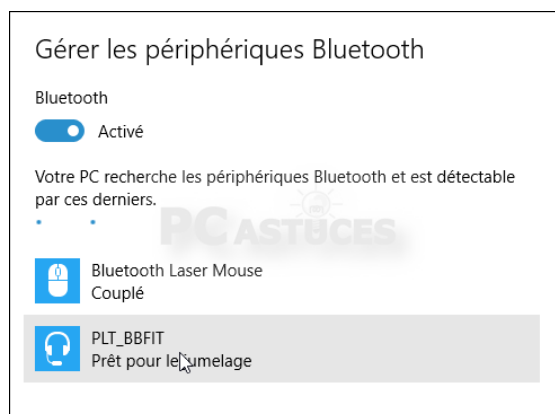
Gérer les périphériques Bluetooth

Bluetooth

Activé

Votre PC recherche les périphériques Bluetooth et est détectable par ces derniers.

PC ASTUCES

Bluetooth Laser Mouse
Couplé

PLT_BBFIT
Prêt pour le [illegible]umelage